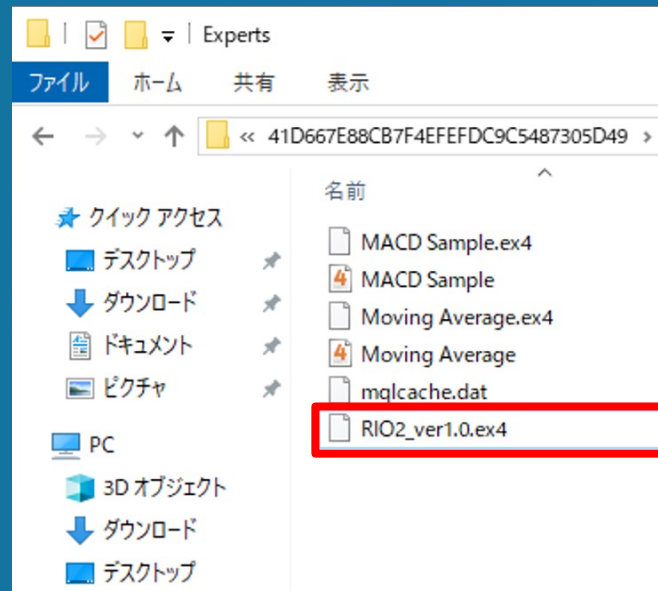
Experts

ファイル　ホーム　共有　表示

« 41D667E88CB7F4EFEFDC9C5487305D49 ›

名前

クイック アクセス
デスクトップ
ダウンロード
ドキュメント
ピクチャ

PC
3D オブジェクト
ダウンロード
デスクトップ

MACD Sample.ex4
MACD Sample
Moving Average.ex4
Moving Average
mqlcache.dat
RIO2_ver1.0.ex4